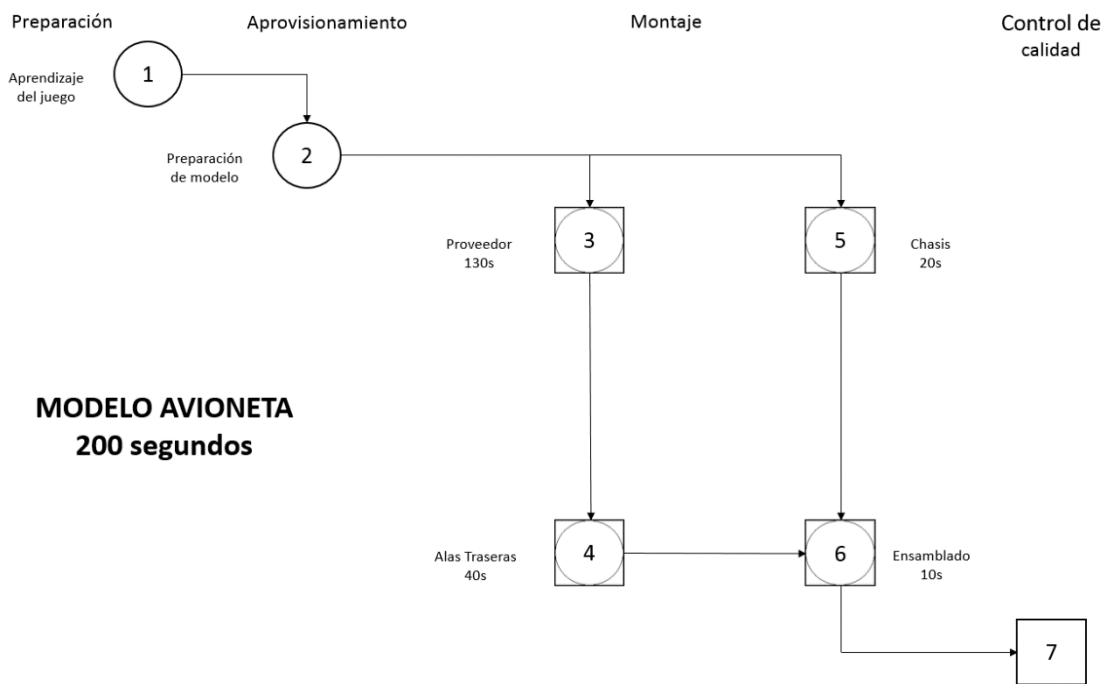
Preparación

Aprovisionamiento

Montaje

Control de calidad

Aprendizaje del juego

1

Preparación de modelo

2

Proveedor 130s

3

5

Chasis 20s

MODELO AVIONETA
200 segundos

Alas Traseras 40s

4

6

Ensamblado 10s

7